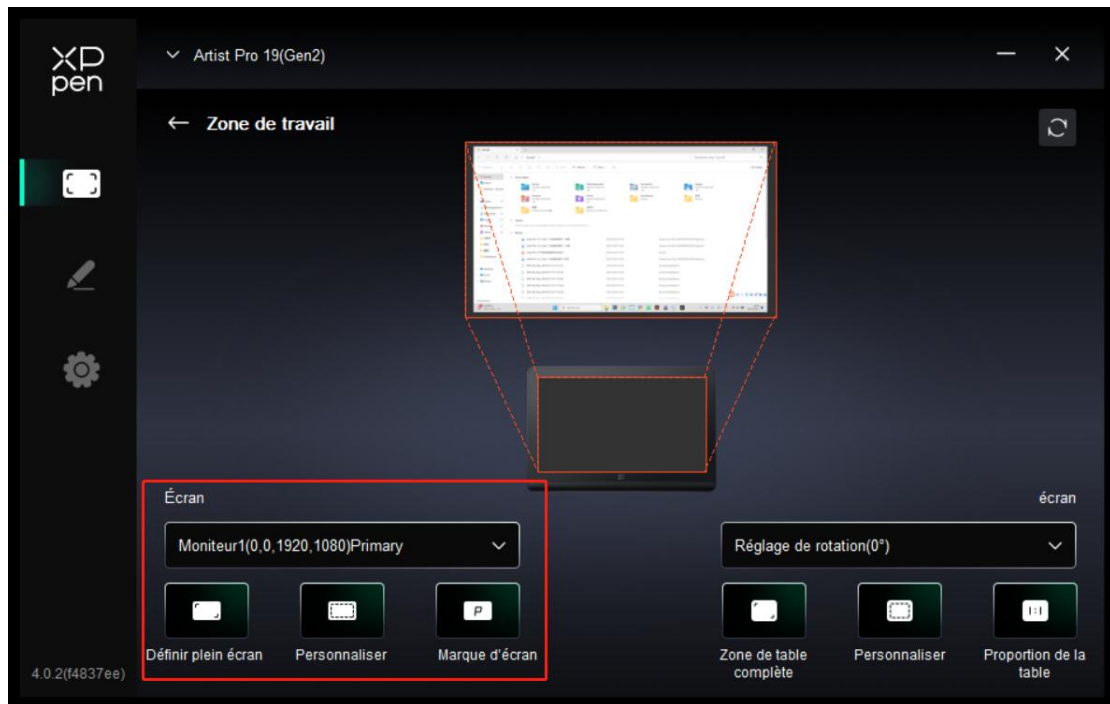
XP pen

Artist Pro 19(Gen2)

← Zone de travail

Écran

écran

Moniteur1(0,0,1920,1080)Primary

Réglage de rotation(0°)

Définir plein écran

Personnaliser

Marque d'écran

Zone de table complète

Personnaliser

Proportion de la table

4.0.2(f4837ee)